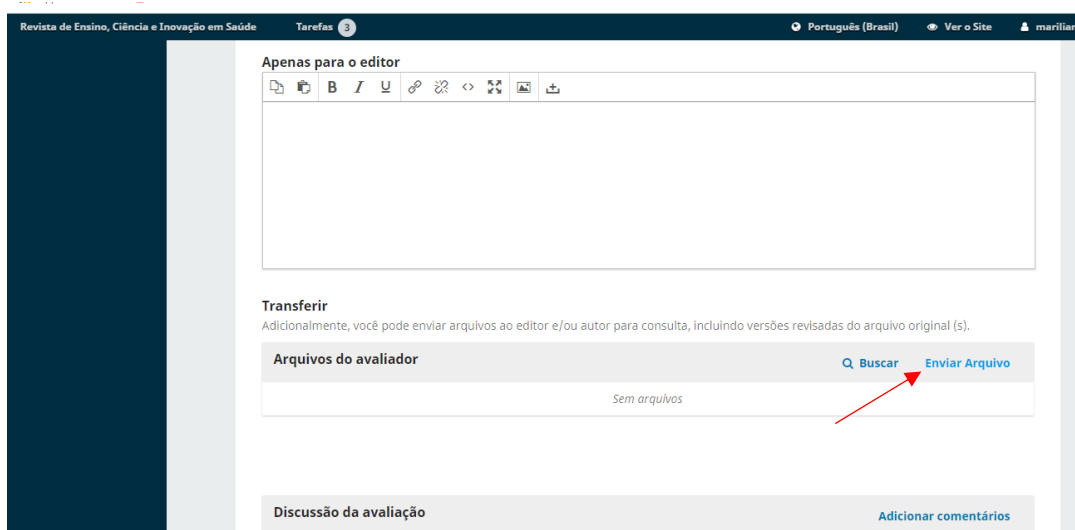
Revista de Ensino, Ciência e Inovação em Saúde Tarefas 3 Português (Brasil) Ver o Site marilian

Apenas para o editor

B I U

Transferir
Adicionalmente, você pode enviar arquivos ao editor e/ou autor para consulta, incluindo versões revisadas do arquivo original (s).

Arquivos do avaliador Buscar Enviar Arquivo

Sem arquivos

Discussão da avaliação Adicionar comentários